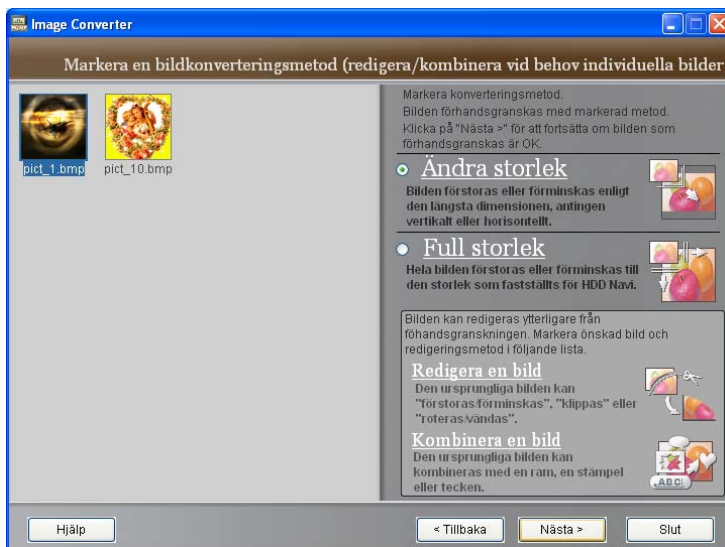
Image Converter

Markera en bildkonverteringsmetod (redigera/kombinera vid behov individuella bilder

pict_1.bmp

pict_10.bmp

Markera konverteringsmetod.
Bilden förhandsgranskas med markerad metod.
Klicka på "Nästa >" för att fortsätta om bilden som förhandsgranskas är OK.

Ändra storlek
Bilden förstoras eller förminskas enligt den längsta dimensionen, antingen vertikalt eller horisontellt.

Full storlek
Hela bilden förstoras eller förminskas till den storlek som fastställts för HDD Navi.

Bilden kan redigeras ytterligare från föhandsgranskningen. Markera önskad bild och redigeringsmetod i följande lista.

Redigera en bild
Den ursprungliga bilden kan "förstoras/förminskas", "klippas" eller "roteras/vändas".

Kombinera en bild
Den ursprungliga bilden kan kombineras med en ram, en stämpel eller tecken.

ABC

Hjälp

< Tillbaka

Nästa >

Slut